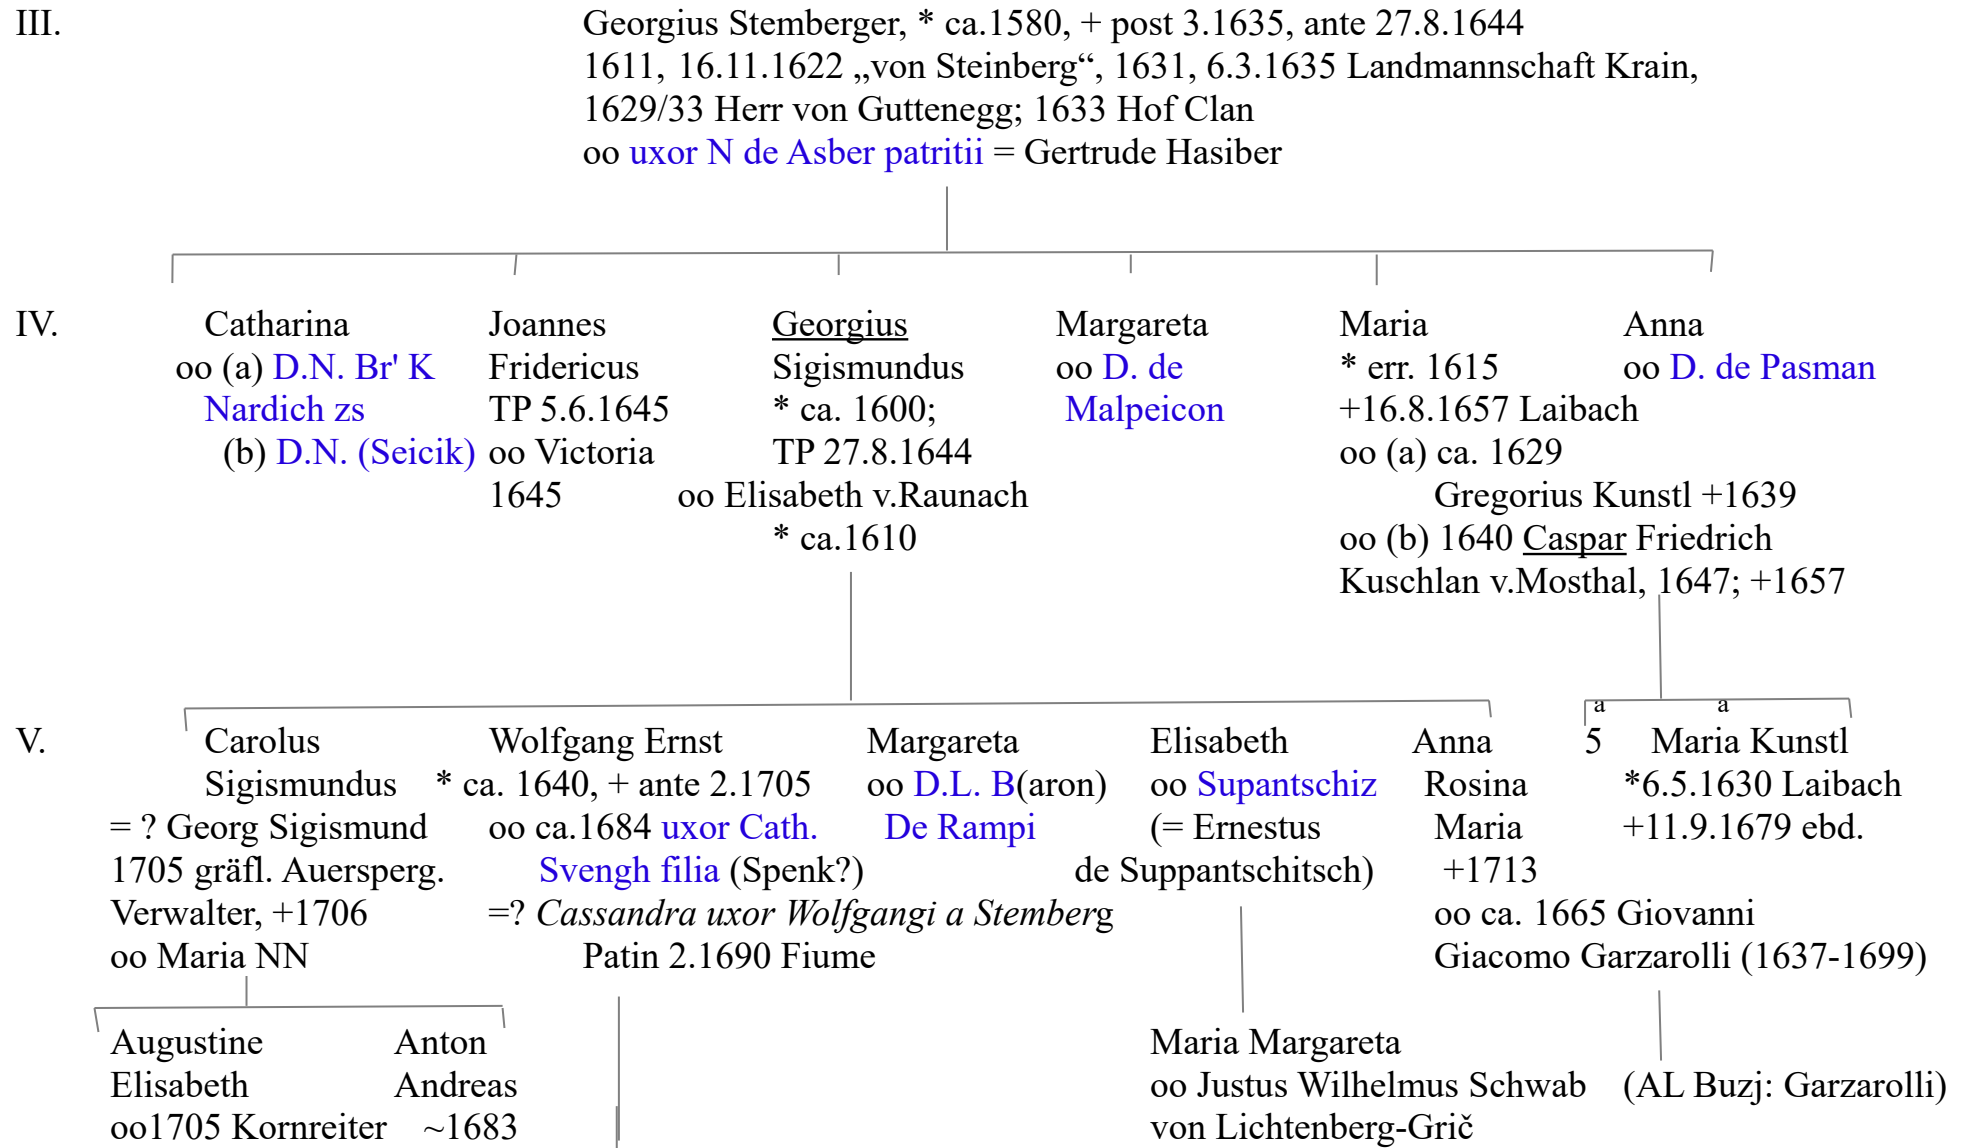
III.

Georgius Stemberger, * ca.1580, + post 3.1635, ante 27.8.1644
1611, 16.11.1622 „von Steinberg“, 1631, 6.3.1635 Landmannschaft Krain,
1629/33 Herr von Guttenegg; 1633 Hof Clan
oo uxor N de Asber patritii = Gertrude Hasiber

IV.

Catharina
oo (a) D.N. Br' K Nardich zs
(b) D.N. (Seicik)

Joannes Fridericus
TP 5.6.1645
oo Victoria 1645

Georgius Sigismundus
* ca. 1600;
TP 27.8.1644
oo Elisabeth v.Raunach
* ca.1610

Margareta
oo D. de Malpeicon

Maria
* err. 1615
+16.8.1657 Laibach
oo (a) ca. 1629
Gregorius Kunstl +1639
oo (b) 1640 Caspar Friedrich Kuschlan v.Mosthal, 1647; +1657

Anna
oo D. de Pasman

V.

Carolus Sigismundus
= ? Georg Sigismund
1705 gräfl. Auersperg. Verwalter, +1706
oo Maria NN

Wolfgang Ernst
* ca. 1640, + ante 2.1705
oo ca.1684 uxor Cath. Svengh filia (Spenk?)
=? *Cassandra uxor Wolfgangi a Stemberg*
Patin 2.1690 Fiume

Margareta
oo D.L. B(aron) De Rampi

Elisabeth
oo Supantschiz
(= Ernestus de Suppantschitsch)

Anna Rosina Maria
+1713
oo ca. 1665 Giovanni Giacomo Garzarolli (1637-1699)

a a
5 Maria Kunstl
*6.5.1630 Laibach
+11.9.1679 ebd.

Augustine Elisabeth
oo1705 Kornreiter

Anton Andreas
~1683

Maria Margareta
oo Justus Wilhelmus Schwab von Lichtenberg-Grič

(AL Buzj: Garzarolli)